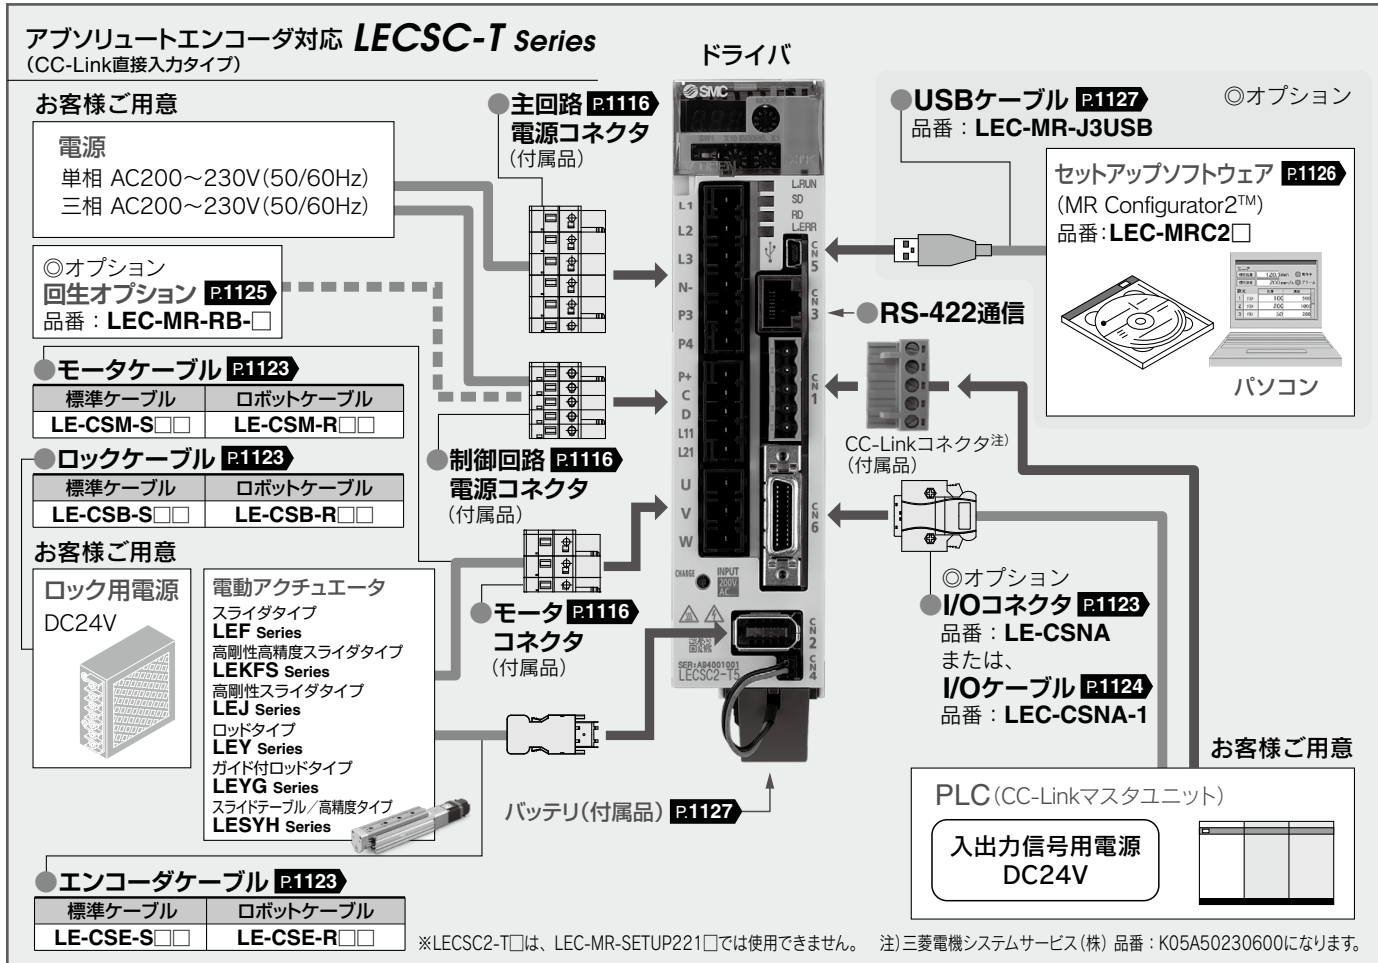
アブソリュートエンコーダ対応 LECSC-T Series
(CC-Link直接入力タイプ)

ドライバ

お客様ご用意

電源
単相 AC200～230V(50/60Hz)
三相 AC200～230V(50/60Hz)

●主回路 P.1116
電源コネクタ
(付属品)

●USBケーブル P.1127
品番：LEC-MR-J3USB

◎オプション

セットアップソフトウェア P.1126
(MR Configurator2™)
品番：LEC-MRC2□

パソコン

◎オプション
回生オプション P.1125
品番：LEC-MR-RB-□

●RS-422通信

●モータケーブル P.1123

| 標準ケーブル | ロボットケーブル |
|---|---|
| LE-CSM-S□□ | LE-CSM-R□□ |

●ロックケーブル P.1123

| 標準ケーブル | ロボットケーブル |
|---|---|
| LE-CSB-S□□ | LE-CSB-R□□ |

CC-Linkコネクタ注)
(付属品)

●制御回路 P.1116
電源コネクタ
(付属品)

お客様ご用意

ロック用電源
DC24V

電動アクチュエータ
スライダタイプ
LEF Series
高剛性高精度スライダタイプ
LEKFS Series
高剛性スライダタイプ
LEJ Series
ロッドタイプ
LEY Series
ガイド付ロッドタイプ
LEYG Series
スライドテーブル／高精度タイプ
LESYH Series

●モータ P.1116
コネクタ
(付属品)

◎オプション
●I/Oコネクタ P.1123
品番：LE-CSNA
または、
I/Oケーブル P.1124
品番：LEC-CSNA-1

お客様ご用意

PLC(CC-Linkマスタユニット)

入出力信号用電源
DC24V

バッテリ(付属品) P.1127

●エンコーダケーブル P.1123

| 標準ケーブル | ロボットケーブル |
|---|---|
| LE-CSE-S□□ | LE-CSE-R□□ |

※LECSC2-T□は、LEC-MR-SETUP221□では使用できません。 注)三菱電機システムサービス(株) 品番：K05A50230600になります。

SMC
L.RUN SD RD L.ERR
L1 L2 L3 N- P3 P4 P+ C D L11 L21 U V W
CN5 CN3 CN1 CN6 CN2 CN4
CHARGE INPUT 200V AC
SER:A94001001
LECSC2-T5